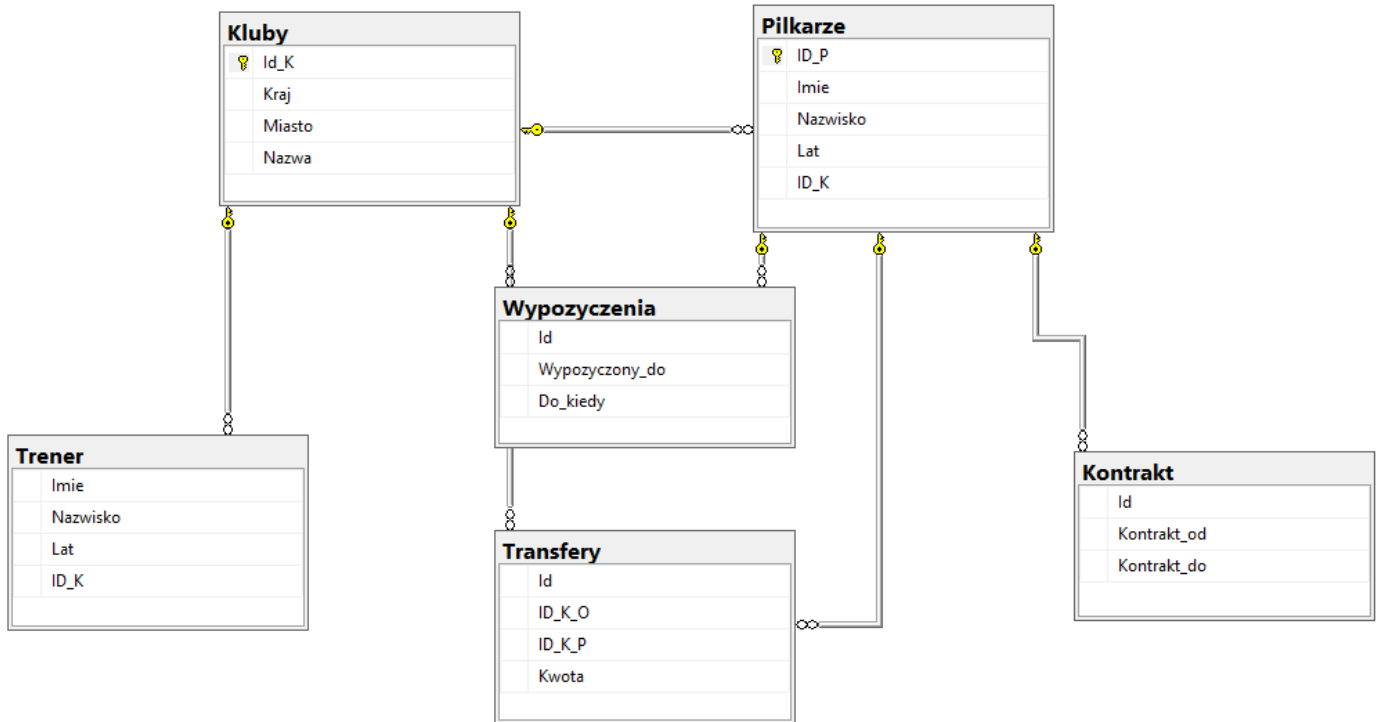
Kluby
Id_K
Kraj
Miasto
Nazwa

Pilkarze
ID_P
Imie
Nazwisko
Lat
ID_K

Wypozyczenia
Id
Wypozyczony_do
Do_kiedy

Trener
Imie
Nazwisko
Lat
ID_K

Transfery
Id
ID_K_O
ID_K_P
Kwota

Kontrakt
Id
Kontrakt_od
Kontrakt_do